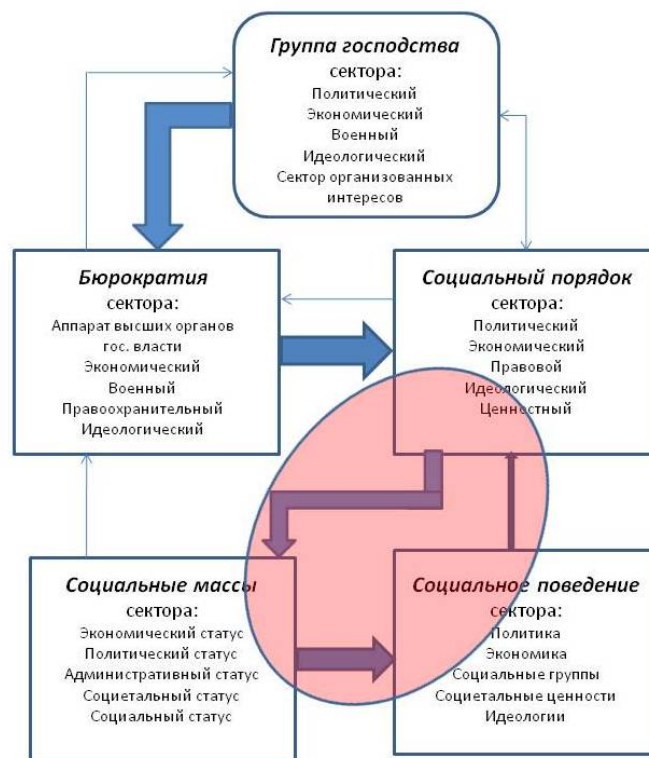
Группа господства
сектора:
Политический
Экономический
Военный
Идеологический
Сектор организованных интересов

Бюрократия
сектора:
Аппарат высших органов гос. власти
Экономический
Военный
Правоохранительный
Идеологический

Социальный порядок
сектора:
Политический
Экономический
Правовой
Идеологический
Ценностный

Социальные массы
сектора:
Экономический статус
Политический статус
Административный статус
Социетальный статус
Социальный статус

Социальное поведение
сектора:
Политика
Экономика
Социальные группы
Социетальные ценности
Идеологии